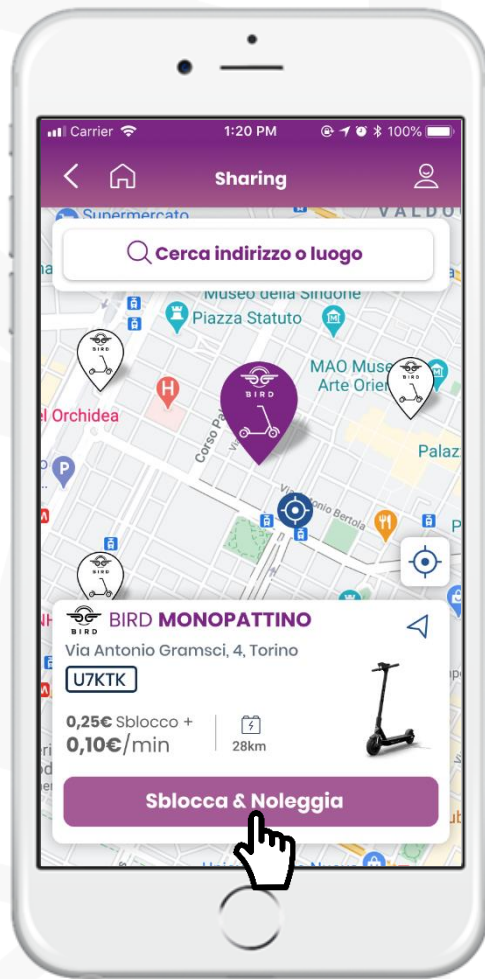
Carrier 1:20 PM 100%

Sharing

Supermercato VALDO

Cerca indirizzo o luogo

Museo della Sindone
Piazza Statuto
MAO Muse Arte Orie
el Orchidea
Corso Pa
Palaz
Via Antonio Bertola

BIRD

BIRD MONOPATTINO
Via Antonio Gramsci, 4, Torino
U7KTK
0,25€ Sblocco +
0,10€/min
28km

Sblocca & Noleggia